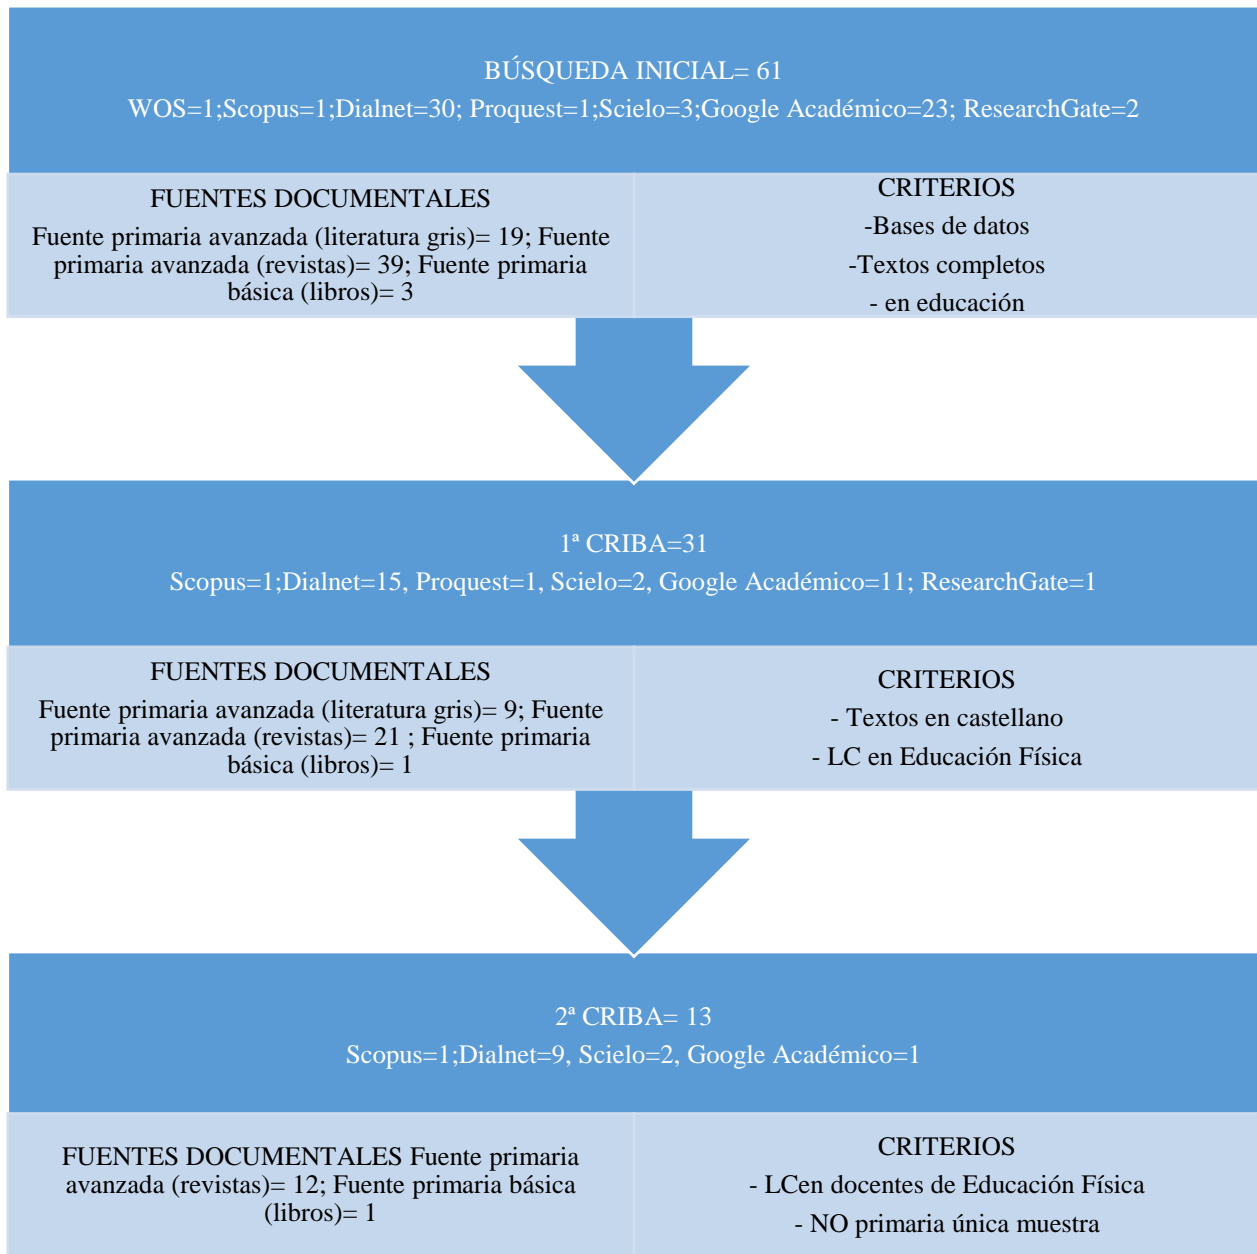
BÚSQUEDA INICIAL= 61
WOS=1;Scopus=1;Dialnet=30; Proquest=1;Scielo=3;Google Académico=23; ResearchGate=2

FUENTES DOCUMENTALES
Fuente primaria avanzada (literatura gris)= 19; Fuente primaria avanzada (revistas)= 39; Fuente primaria básica (libros)= 3

CRITERIOS
-Bases de datos
-Textos completos
- en educación

1ª CRIBA=31
Scopus=1;Dialnet=15, Proquest=1, Scielo=2, Google Académico=11; ResearchGate=1

FUENTES DOCUMENTALES
Fuente primaria avanzada (literatura gris)= 9; Fuente primaria avanzada (revistas)= 21 ; Fuente primaria básica (libros)= 1

CRITERIOS
- Textos en castellano
- LC en Educación Física

2ª CRIBA= 13
Scopus=1;Dialnet=9, Scielo=2, Google Académico=1

FUENTES DOCUMENTALES Fuente primaria avanzada (revistas)= 12; Fuente primaria básica (libros)= 1

CRITERIOS
- LCen docentes de Educación Física
- NO primaria única muestra